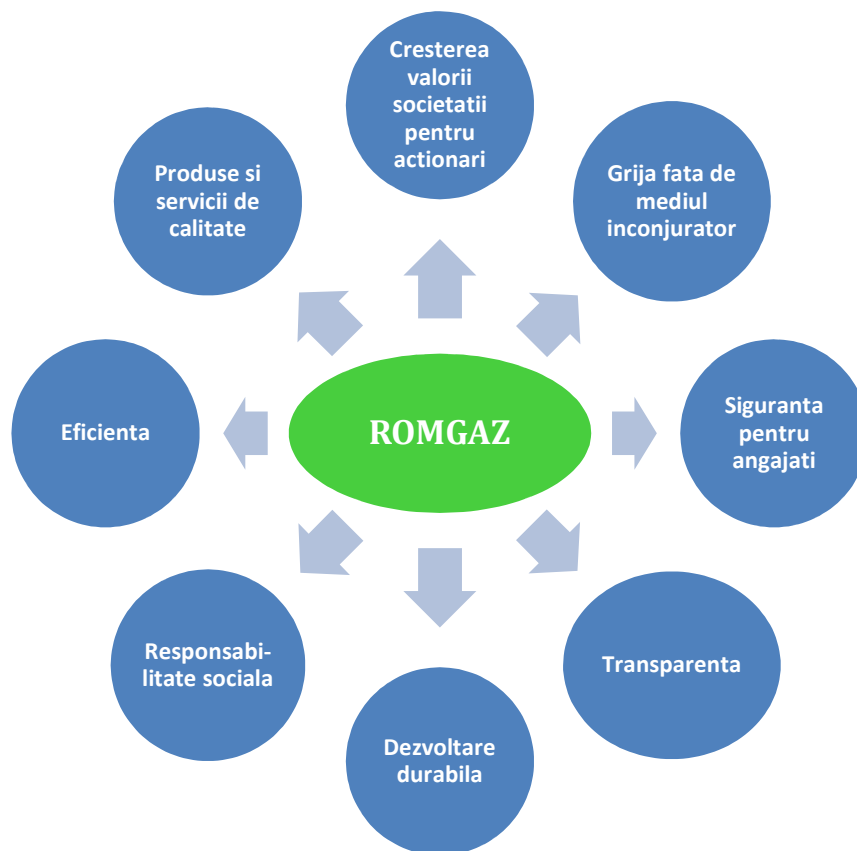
ROMGAZ

Cresterea valorii societatii pentru actionari

Grija fata de mediul inconjurator

Siguranta pentru angajati

Transparenta

Dezvoltare durabila

Responsabilitate sociala

Eficienta

Produse si servicii de calitate